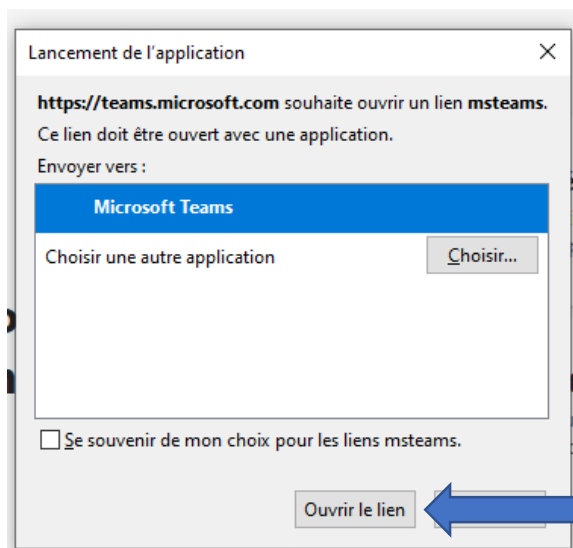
Lancement de l'application

**https://teams.microsoft.com** souhaite ouvrir un lien **msteams**.

Ce lien doit être ouvert avec une application.

Envoyer vers :

Microsoft Teams

Choisir une autre application

Choisir...

Se souvenir de mon choix pour les liens msteams.

Ouvrir le lien